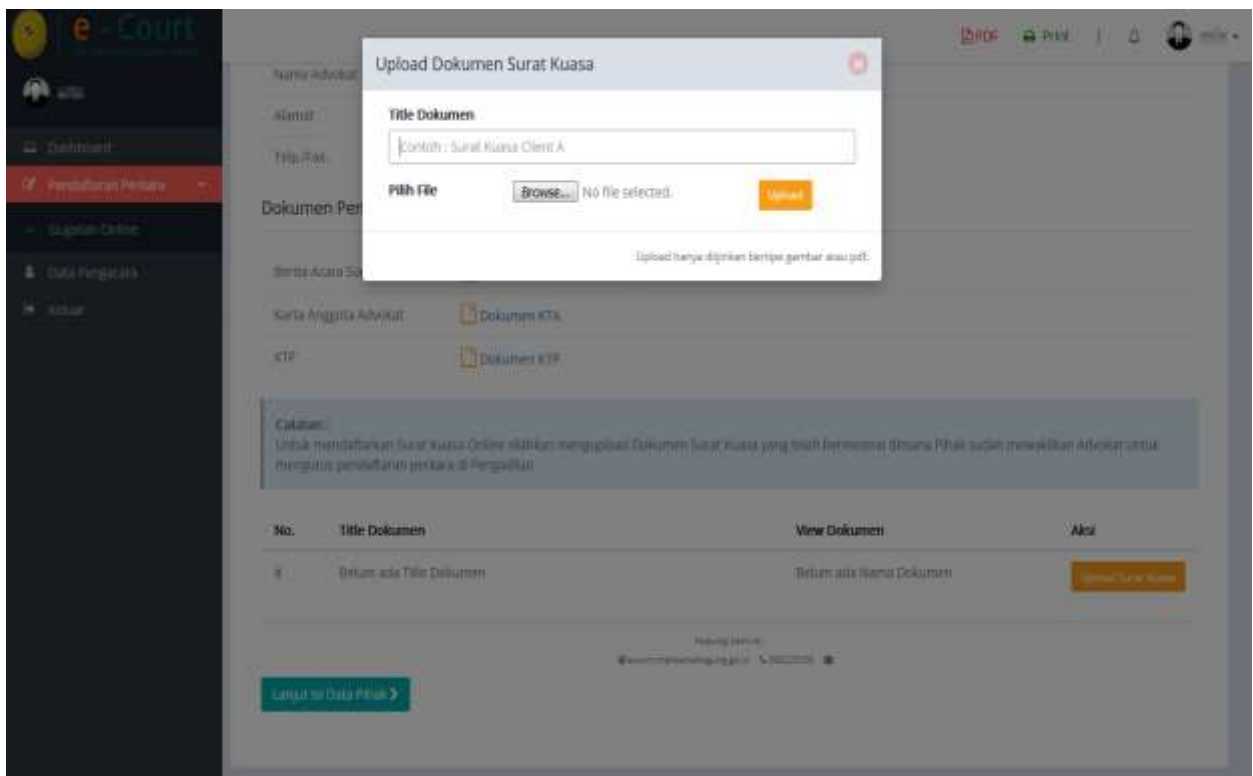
e - Court

Dashboard

Pendaftaran Perkara

Gugatan Online

Data Pengacara

Keluar

PDF Print

Nama Advokat

Alamat

Telp/Fax

Dokumen Per

Berita Acara Su

Kartu Anggota Advokat Dokumen KTA

KTP Dokumen KTP

Catatan :
Untuk mendaftarkan Surat Kuasa Online silahkan mengupload Dokumen Surat Kuasa yang telah bermeterai dimana Pihak sudah mewakilkan Advokat untuk mengurus pendaftaran perkara di Pengadilan

| No. | Title Dokumen | View Dokumen | Aksi |
|---|---|---|---|
| # | Belum ada Title Dokumen | Belum ada Nama Dokumen | Upload Surat Kuasa |

Lanjut ke Data Pihak >

Upload Dokumen Surat Kuasa

Title Dokumen

Contoh : Surat Kuasa Client A

Pilih File Browse... No file selected. Upload

Upload hanya diijinkan bertipe gambar atau pdf.